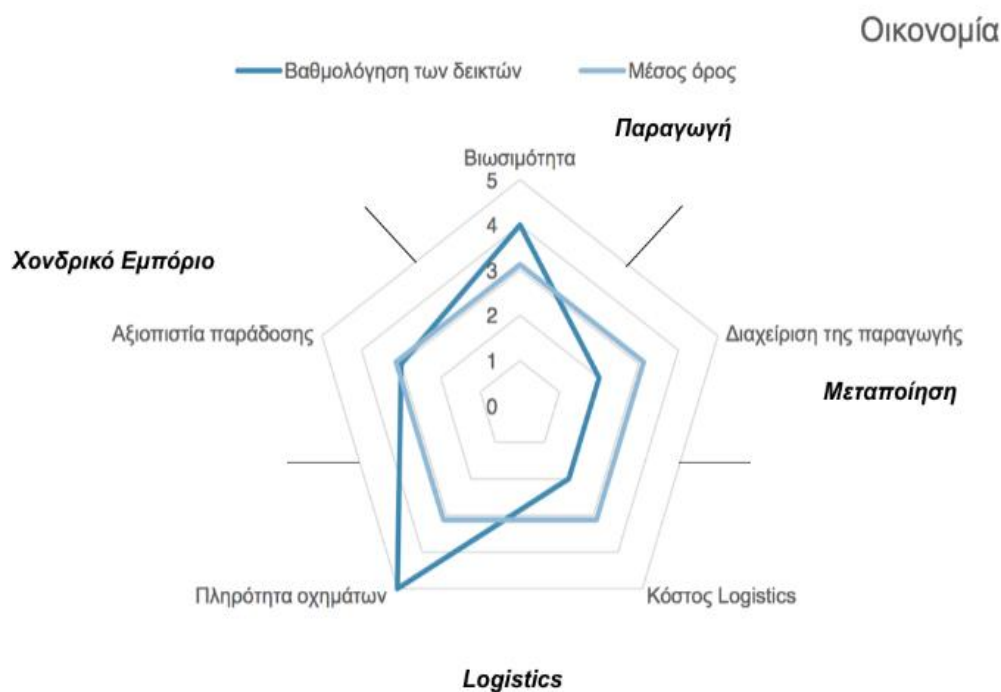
Οικονομία

Βαθμολόγηση των δεικτών
Μέσος όρος

Παραγωγή

Βιωσιμότητα

5
4
3
2
1
0

Χονδρικό Εμπόριο

Αξιοπιστία παράδοσης

Διαχείριση της παραγωγής

Μεταποίηση

Πληρότητα οχημάτων

Κόστος Logistics

Logistics